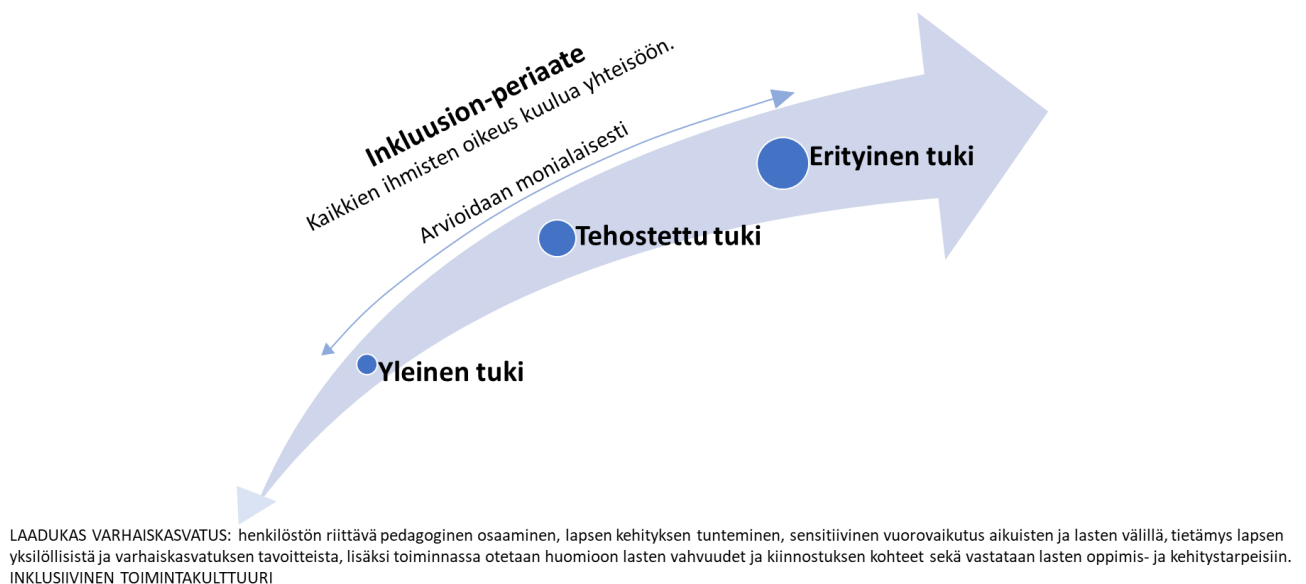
Inkluusion-periaate
Kaikkien ihmisten oikeus kuulua yhteisöön.

Arvioidaan monialaisesti

Erityinen tuki

Tehostettu tuki

Yleinen tuki

LAADUKAS VARHAISKASVATUS: henkilöstön riittävä pedagoginen osaaminen, lapsen kehityksen tunteminen, sensitiivinen vuorovaikutus aikuisten ja lasten välillä, tietämys lapsen yksilöllisistä ja varhaiskasvatuksen tavoitteista, lisäksi toiminnassa otetaan huomioon lasten vahvuudet ja kiinnostuksen kohteet sekä vastataan lasten oppimis- ja kehitystarpeisiin.
INKLUSIIVINEN TOIMINTAKULTTUURI